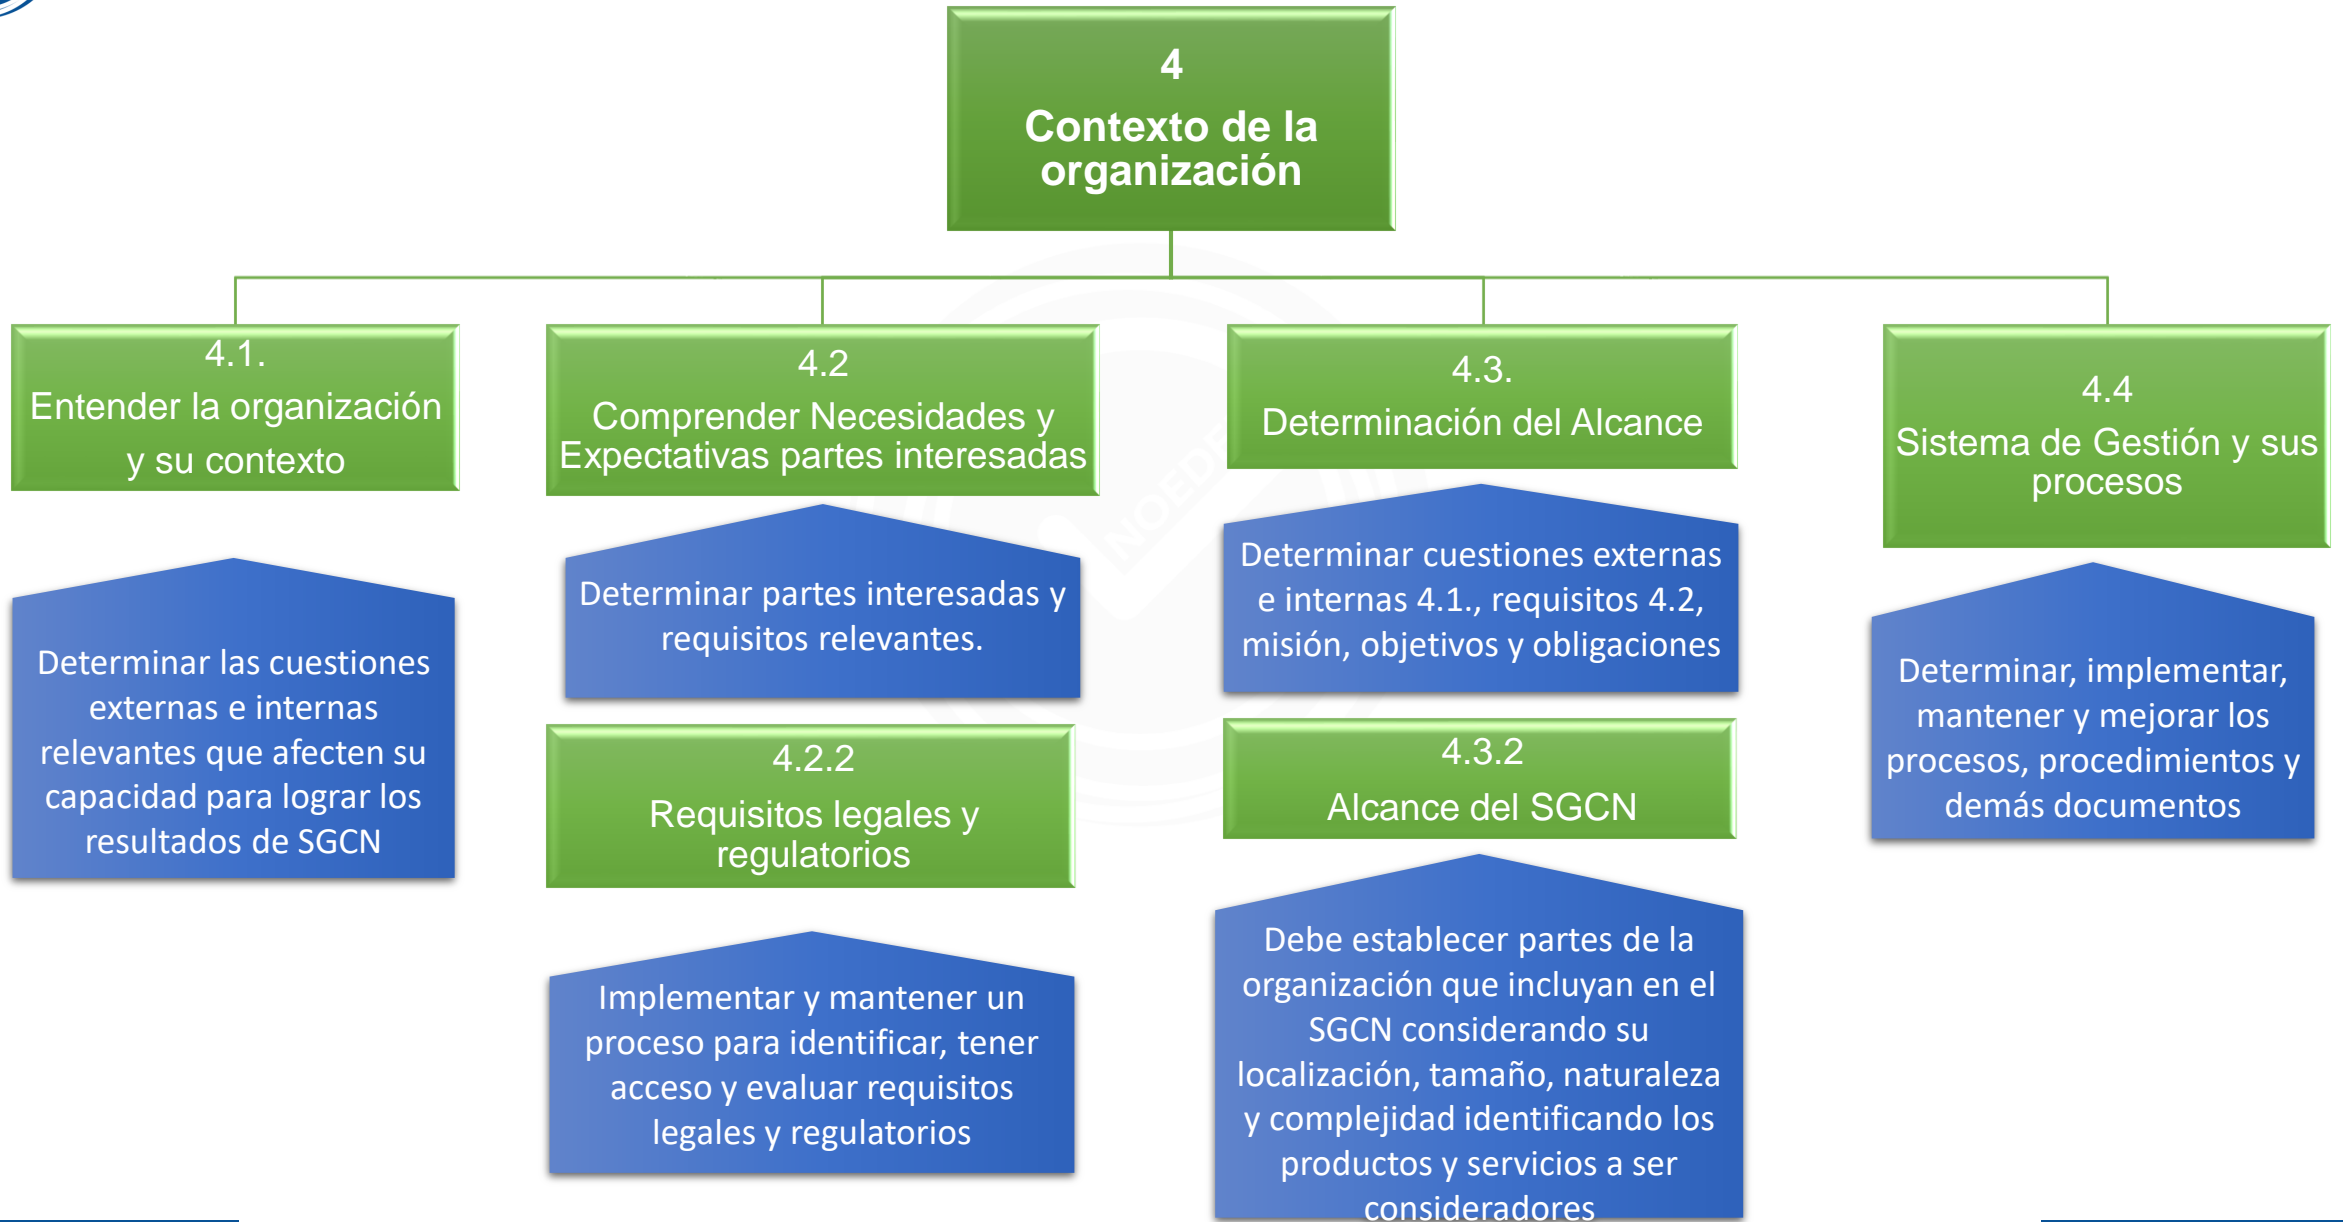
4
Contexto de la organización

4.1.
Entender la organización y su contexto

Determinar las cuestiones externas e internas relevantes que afecten su capacidad para lograr los resultados de SGCN

4.2
Comprender Necesidades y Expectativas partes interesadas

Determinar partes interesadas y requisitos relevantes.

4.2.2
Requisitos legales y regulatorios

Implementar y mantener un proceso para identificar, tener acceso y evaluar requisitos legales y regulatorios

4.3.
Determinación del Alcance

Determinar cuestiones externas e internas 4.1., requisitos 4.2, misión, objetivos y obligaciones

4.3.2
Alcance del SGCN

Debe establecer partes de la organización que incluyan en el SGCN considerando su localización, tamaño, naturaleza y complejidad identificando los productos y servicios a ser consideradores

4.4
Sistema de Gestión y sus procesos

Determinar, implementar, mantener y mejorar los procesos, procedimientos y demás documentos